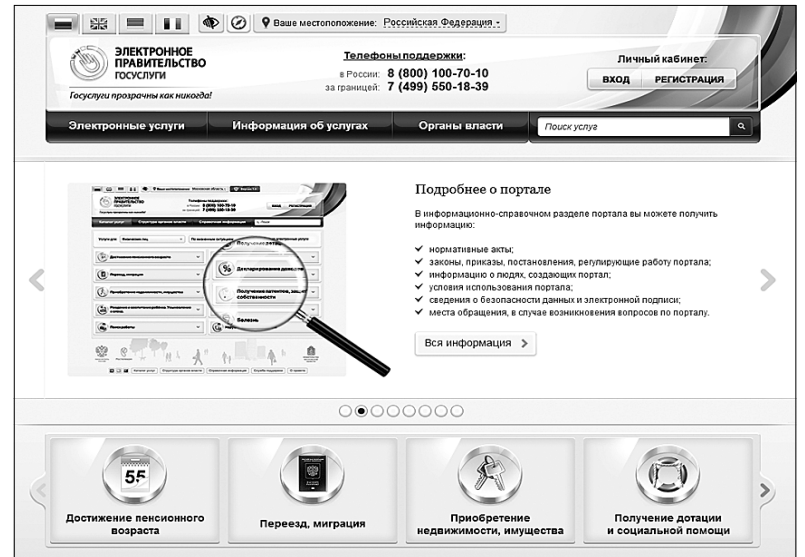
Ваше местоположение: Российская Федерация

ЭЛЕКТРОННОЕ ПРАВИТЕЛЬСТВО ГОСУСЛУГИ

Госуслуги прозрачны как никогда!

Телефоны поддержки:
в России: 8 (800) 100-70-10
за границей: 7 (499) 550-18-39

Личный кабинет:
ВХОД РЕГИСТРАЦИЯ

Электронные услуги | Информация об услугах | Органы власти | Поиск услуг

Получение справок
Декларирование доходов
Получение патентов, лицензий, собственности
Болезнь

Подробнее о портале

В информационно-справочном разделе портала вы можете получить информацию:

✓ нормативные акты;
✓ законы, приказы, постановления, регулирующие работу портала;
✓ информацию о людях, создающих портал;
✓ условия использования портала;
✓ сведения о безопасности данных и электронной подписи;
✓ места обращения, в случае возникновения вопросов по порталу.

Вся информация

55

Достижение пенсионного возраста

Переезд, миграция

Приобретение недвижимости, имущества

Получение дотации и социальной помощи